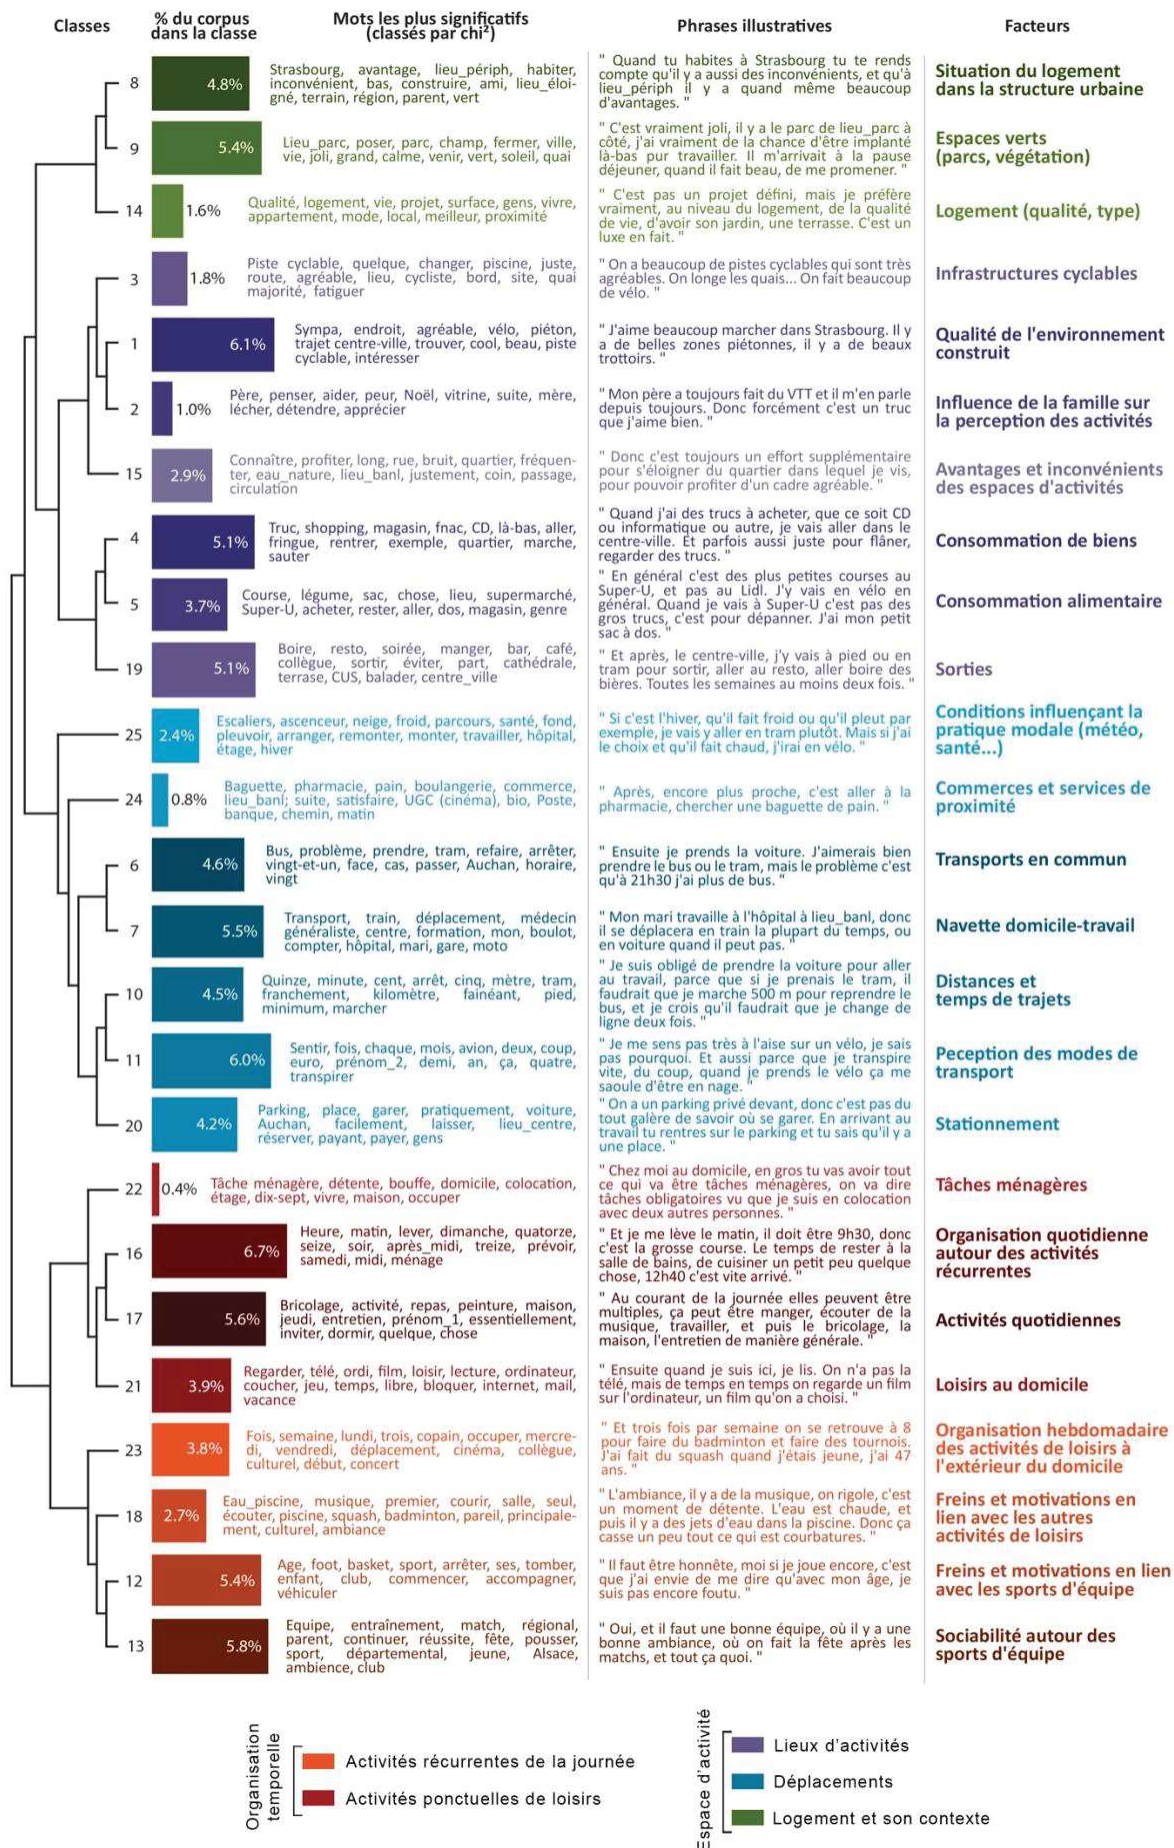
| Classes | % du corpus dans la classe | Mots les plus significatifs (classés par chi²) | Phrases illustratives | Facteurs |
|---|---|---|---|---|
| 8 | 4.8% | Strasbourg, avantage, lieu_périph, habiter, inconvénient, bas, construire, ami, lieu_éloigné, terrain, région, parent, vert | " Quand tu habites à Strasbourg tu te rends compte qu'il y a aussi des inconvénients, et qu'à lieu_périph il y a quand même beaucoup d'avantages. " | Situation du logement dans la structure urbaine |
| 9 | 5.4% | Lieu_parc, poser, parc, champ, fermer, ville, vie, joli, grand, calme, venir, vert, soleil, quai | " C'est vraiment joli, il y a le parc de lieu_parc à côté, j'ai vraiment de la chance d'être implanté là-bas pour travailler. Il m'arrivait à la pause déjeuner, quand il fait beau, de me promener. " | Espaces verts (parcs, végétation) |
| 14 | 1.6% | Qualité, logement, vie, projet, surface, gens, vivre, appartement, mode, local, meilleur, proximité | " C'est pas un projet défini, mais je préfère vraiment, au niveau du logement, de la qualité de vie, d'avoir son jardin, une terrasse. C'est un luxe en fait. " | Logement (qualité, type) |
| 3 | 1.8% | Piste cyclable, quelque, changer, piscine, juste, route, agréable, lieu, cycliste, bord, site, quai majorité, fatiguer | " On a beaucoup de pistes cyclables qui sont très agréables. On longe les quais... On fait beaucoup de vélo. " | Infrastructures cyclables |
| 1 | 6.1% | Sympa, endroit, agréable, vélo, piéton, trajet centre-ville, trouver, cool, beau, piste cyclable, intéresser | " J'aime beaucoup marcher dans Strasbourg. Il y a de belles zones piétonnes, il y a de beaux trottoirs. " | Qualité de l'environnement construit |
| 2 | 1.0% | Père, penser, aider, peur, Noël, vitrine, suite, mère, lécher, détendre, apprécier | " Mon père a toujours fait du VTT et il m'en parle depuis toujours. Donc forcément c'est un truc que j'aime bien. " | Influence de la famille sur la perception des activités |
| 15 | 2.9% | Connaître, profiter, long, rue, bruit, quartier, fréquenter, eau_nature, lieu_banl, justement, coin, passage, circulation | " Donc c'est toujours un effort supplémentaire pour s'éloigner du quartier dans lequel je vis, pour pouvoir profiter d'un cadre agréable. " | Avantages et inconvénients des espaces d'activités |
| 4 | 5.1% | Truc, shopping, magasin, fnac, CD, là-bas, aller, fringue, rentrer, exemple, quartier, marche, sauter | " Quand j'ai des trucs à acheter, que ce soit CD ou informatique ou autre, je vais aller dans le centre-ville. Et parfois aussi juste pour flâner, regarder des trucs. " | Consommation de biens |
| 5 | 3.7% | Course, légume, sac, chose, lieu, supermarché, Super-U, acheter, rester, aller, dos, magasin, genre | " En général c'est des plus petites courses au Super-U, et pas au Lidl. J'y vais en vélo en général. Quand je vais à Super-U c'est pas des gros trucs, c'est pour dépanner. J'ai mon petit sac à dos. " | Consommation alimentaire |
| 19 | 5.1% | Boire, resto, soirée, manger, bar, café, collègue, sortir, éviter, part, cathédrale, terrase, CUS, balader, centre_ville | " Et après, le centre-ville, j'y vais à pied ou en tram pour sortir, aller au resto, aller boire des bières. Toutes les semaines au moins deux fois. " | Sorties |
| 25 | 2.4% | Escaliers, ascenceur, neige, froid, parcours, santé, fond, pleuvoir, arranger, remonter, monter, travailler, hôpital, étage, hiver | " Si c'est l'hiver, qu'il fait froid ou qu'il pleut par exemple, je vais y aller en tram plutôt. Mais si j'ai le choix et qu'il fait chaud, j'irai en vélo. " | Conditions influençant la pratique modale (météo, santé...) |
| 24 | 0.8% | Baguette, pharmacie, pain, boulangerie, commerce, lieu_banl, suite, satisfaire, UGC (cinéma), bio, Poste, banque, chemin, matin | " Après, encore plus proche, c'est aller à la pharmacie, chercher une baguette de pain. " | Commerces et services de proximité |
| 6 | 4.6% | Bus, problème, prendre, tram, refaire, arrêter, vingt-et-un, face, cas, passer, Auchan, horaire, vingt | " Ensuite je prends la voiture. J'aimerais bien prendre le bus ou le tram, mais le problème c'est qu'à 21h30 j'ai plus de bus. " | Transports en commun |
| 7 | 5.5% | Transport, train, déplacement, médecin généraliste, centre, formation, mon, boulot, compter, hôpital, mari, gare, moto | " Mon mari travaille à l'hôpital à lieu_banl, donc il se déplacera en train la plupart du temps, ou en voiture quand il peut pas. " | Navette domicile-travail |
| 10 | 4.5% | Quinze, minute, cent, arrêt, cinq, mètre, tram, franchement, kilomètre, fainéant, pied, minimum, marcher | " Je suis obligé de prendre la voiture pour aller au travail, parce que si je prenais le tram, il faudrait que je marche 500 m pour reprendre le bus, et je crois qu'il faudrait que je change de ligne deux fois. " | Distances et temps de trajets |
| 11 | 6.0% | Sentir, fois, chaque, mois, avion, deux, coup, euro, prénom_2, demi, an, ça, quatre, transpirer | " Je me sens pas très à l'aise sur un vélo, je sais pas pourquoi. Et aussi parce que je transpire vite, du coup, quand je prends le vélo ça me saoule d'être en nage. " | Peception des modes de transport |
| 20 | 4.2% | Parking, place, garer, pratiquement, voiture, Auchan, facilement, laisser, lieu_centre, réserver, payant, payer, gens | " On a un parking privé devant, donc c'est pas du tout galère de savoir où se garer. En arrivant au travail tu rentres sur le parking et tu sais qu'il y a une place. " | Stationnement |
| 22 | 0.4% | Tâche ménagère, détente, bouffe, domicile, colocation, étage, dix-sept, vivre, maison, occuper | " Chez moi au domicile, en gros tu vas avoir tout ce qui va être tâches ménagères, on va dire tâches obligatoires vu que je suis en colocation avec deux autres personnes. " | Tâches ménagères |
| 16 | 6.7% | Heure, matin, lever, dimanche, quatorze, seize, soir, après_midi, treize, prévoir, samedi, midi, ménage | " Et je me lève le matin, il doit être 9h30, donc c'est la grosse course. Le temps de rester à la salle de bains, de cuisiner un petit peu quelque chose, 12h40 c'est vite arrivé. " | Organisation quotidienne autour des activités récurrentes |
| 17 | 5.6% | Bricolage, activité, repas, peinture, maison, jeudi, entretien, prénom_1, essentiellement, inviter, dormir, quelque, chose | " Au courant de la journée elles peuvent être multiples, ça peut être manger, écouter de la musique, travailler, et puis le bricolage, la maison, l'entretien de manière générale. " | Activités quotidiennes |
| 21 | 3.9% | Regarder, télé, ordi, film, loisir, lecture, ordinateur, coucher, jeu, temps, libre, bloquer, internet, mail, vacance | " Ensuite quand je suis ici, je lis. On n'a pas la télé, mais de temps en temps on regarde un film sur l'ordinateur, un film qu'on a choisi. " | Loisirs au domicile |
| 23 | 3.8% | Fois, semaine, lundi, trois, copain, occuper, mercredi, vendredi, déplacement, cinéma, collègue, culturel, début, concert | " Et trois fois par semaine on se retrouve à 8 pour faire du badminton et faire des tournois. J'ai fait du squash quand j'étais jeune, j'ai 47 ans. " | Organisation hebdomadaire des activités de loisirs à l'extérieur du domicile |
| 18 | 2.7% | Eau_piscine, musique, premier, courir, salle, seul, écouter, piscine, squash, badminton, pareil, principalement, culturel, ambiance | " L'ambiance, il y a de la musique, on rigole, c'est un moment de détente. L'eau est chaude, et puis il y a des jets d'eau dans la piscine. Donc ça casse un peu tout ce qui est courbatures. " | Freins et motivations en lien avec les autres activités de loisirs |
| 12 | 5.4% | Age, foot, basket, sport, arrêter, ses, tomber, enfant, club, commencer, accompagner, véhiculer | " Il faut être honnête, moi si je joue encore, c'est que j'ai envie de me dire qu'avec mon âge, je suis pas encore foutu. " | Freins et motivations en lien avec les sports d'équipe |
| 13 | 5.8% | Equipe, entraînement, match, régional, parent, continuer, réussite, fête, pousser, sport, départemental, jeune, Alsace, ambience, club | " Oui, et il faut une bonne équipe, où il y a une bonne ambiance, où on fait la fête après les matchs, et tout ça quoi. " | Sociabilité autour des sports d'équipe |

Organisation temporelle
Activités récurrentes de la journée
Activités ponctuelles de loisirs

Espace d'activité
Lieux d'activités
Déplacements
Logement et son contexte